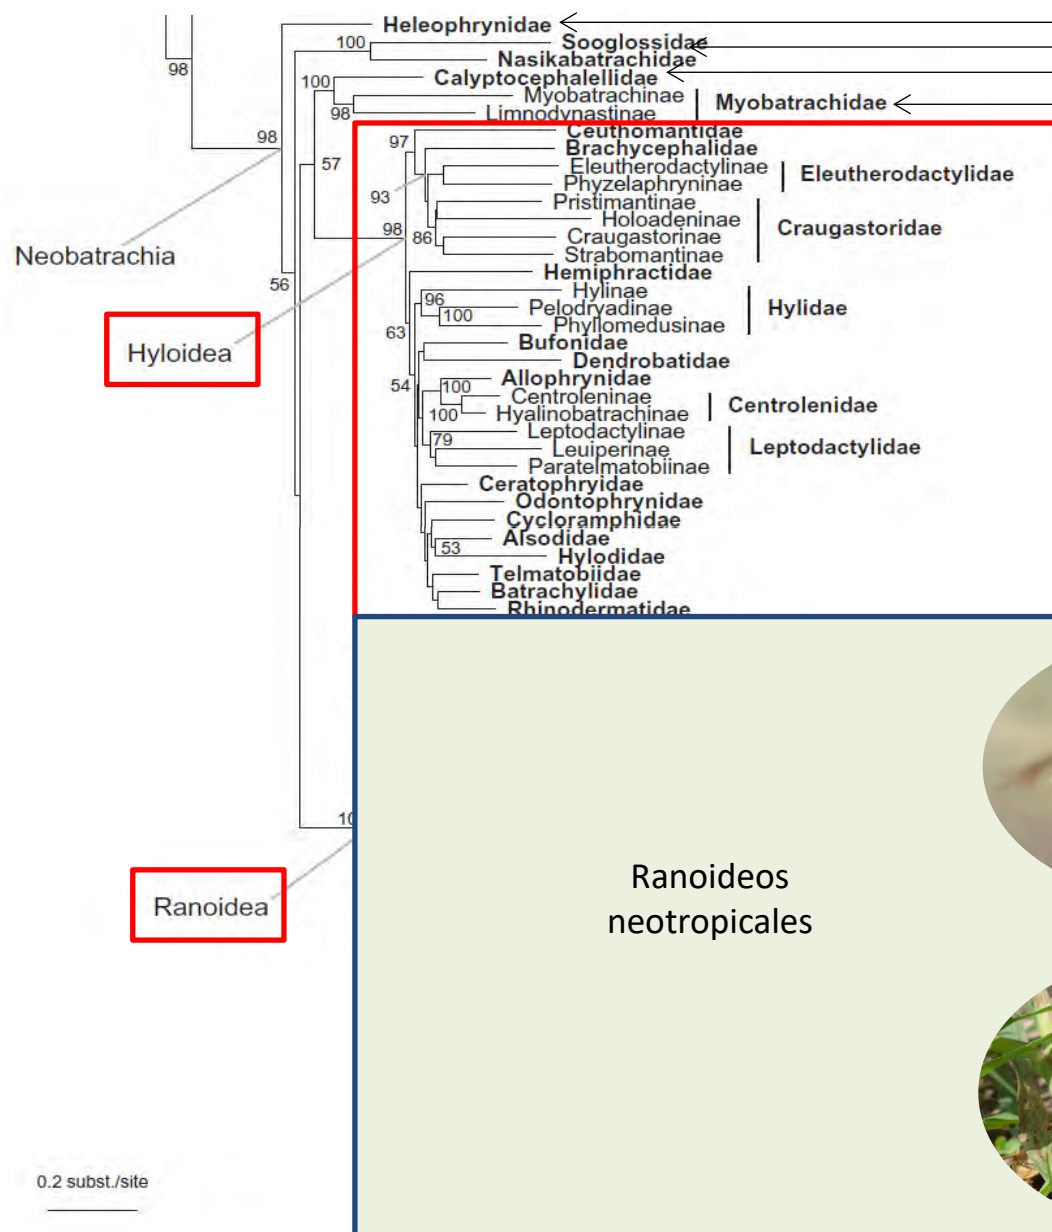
Heleophrynidae
100
Sooglossidae
98
Nasikabatrachidae
100
Calyptocephalellidae
Myobatrachinae
98
Limnodynastinae
Myobatrachidae
98
97
Ceuthomantidae
57
Brachycephalidae
Eleutherodactylinae
Phyzelaphryninae
Eleutherodactylidae
93
Pristimantinae
98
86
Holoadeninae
Craugastorinae
Strabomantinae
Craugastoridae
Neobatrachia
56
Hemiphractidae
96
Hylinae
Pelodryadinae
100
Phyllomedusinae
Hylidae
Hyloidea
63
Bufonidae
Dendrobatidae
54
100
Allophrynidae
Centroleninae
100
Hyalinobatrachinae
Centrolenidae
79
Leptodactylinae
Leuiperinae
Paratelmatobiinae
Leptodactylidae
Ceratophryidae
Odontophrynidae
Cycloramphidae
Alsodidae
53
Hylodidae
Telmatobiidae
Batrachylidae
Rhinodermatidae
10
Ranoideos neotropicales
Ranoidea
0.2 subst./site